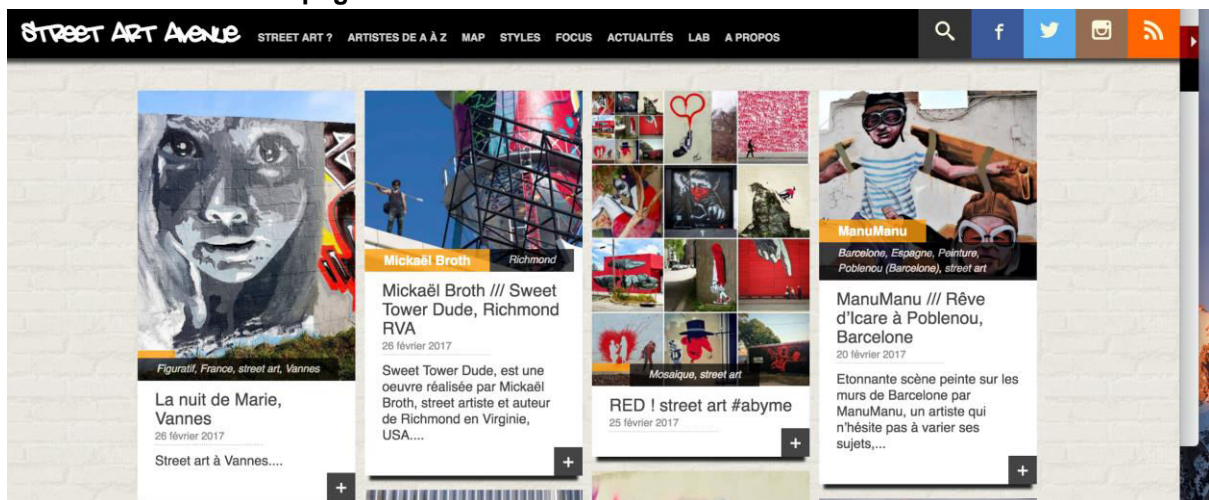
STREET ART AVENUE STREET ART ? ARTISTES DE A À Z MAP STYLES FOCUS ACTUALITÉS LAB A PROPOS

Figuratif, France, street art, Vannes

La nuit de Marie, Vannes

26 février 2017

Street art à Vannes....

+

Mickaël Broth

Richmond

Mickaël Broth /// Sweet Tower Dude, Richmond RVA

26 février 2017

Sweet Tower Dude, est une oeuvre réalisée par Mickaël Broth, street artiste et auteur de Richmond en Virginie, USA....

+

Mosaique, street art

RED ! street art #abyme

25 février 2017

+

ManuManu

Barcelone, Espagne, Peinture, Poblenou (Barcelone), street art

ManuManu /// Rêve d'Icare à Poblenou, Barcelone

20 février 2017

Etonnante scène peinte sur les murs de Barcelone par ManuManu, un artiste qui n'hésite pas à varier ses sujets,...

+